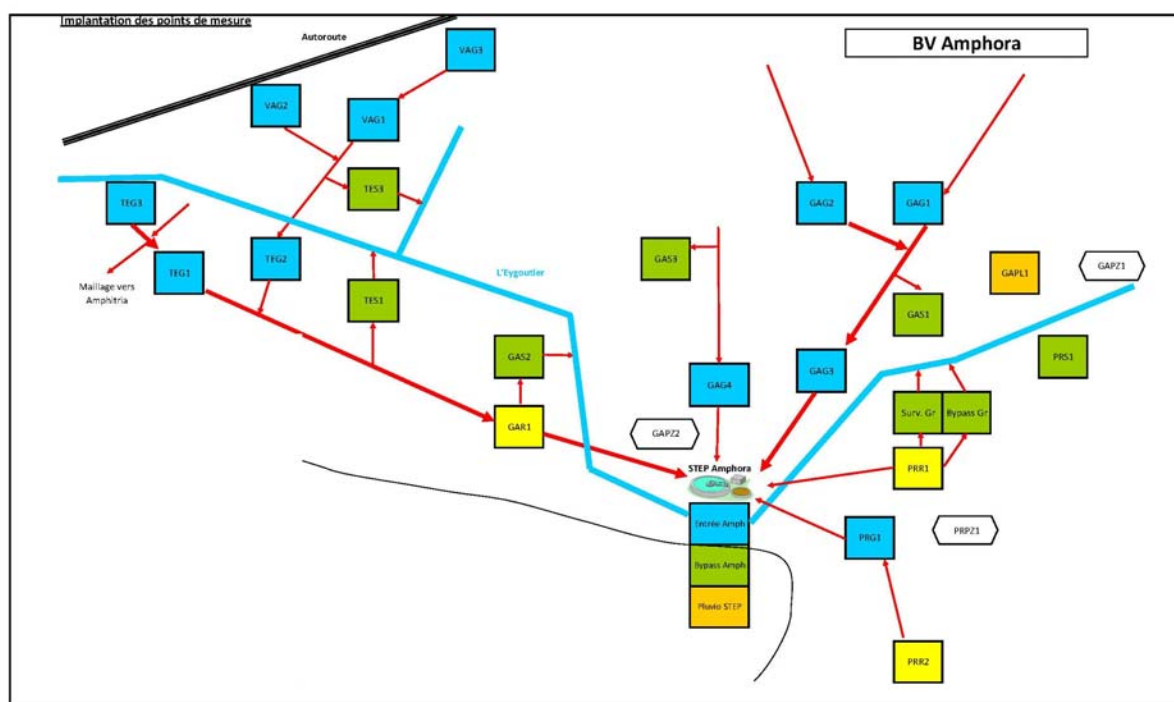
Implantation des points de mesure

BV Amphora

Autoroute

VAG3

VAG2

VAG1

TES3

TEG3

TEG1

Maillage vers Amphitria

TEG2

TES1

L'Eygoutier

GAS2

GAR1

GAS3

GAG4

GAPZ2

STEP Amphora

Entrée Amph

Bypass Amph

Pluvio STEP

GAG2

GAG1

GAS1

GAG3

GAPL1

GAPZ1

PRS1

Surv. Gr

Bypass Gr

PRR1

PRG1

PRPZ1

PRR2